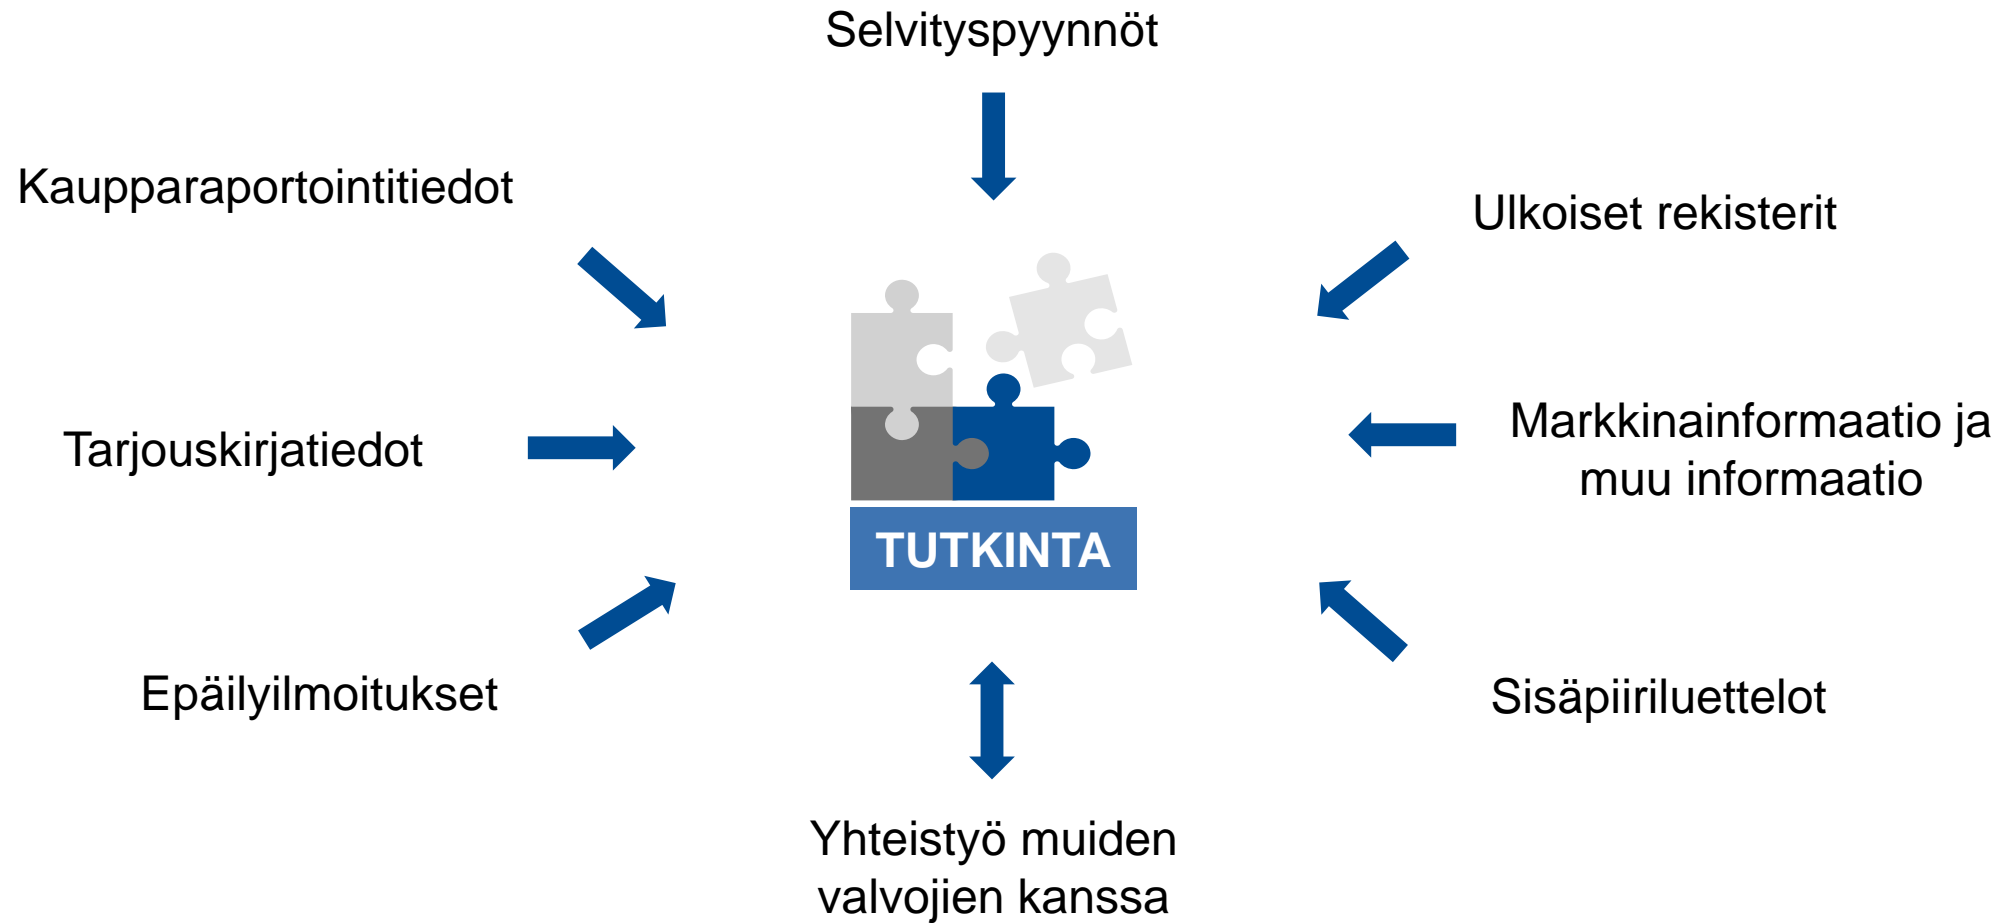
Selvityspyynnöt

Kaupparaportointitiedot

Ulkoiset rekisterit

Tarjouskirjatiedot

TUTKINTA

Markkinainformaatio ja muu informaatio

Epäilyilmoitukset

Sisäpiiriluettelot

Yhteistyö muiden valvojien kanssa